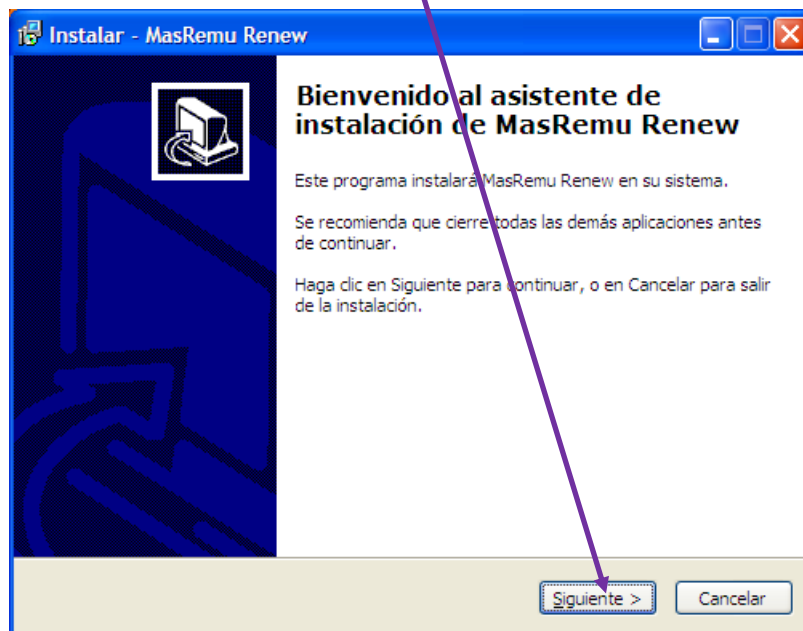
Instalar - MasRemu Renew

Bienvenido al asistente de instalación de MasRemu Renew

Este programa instalará MasRemu Renew en su sistema.

Se recomienda que cierre todas las demás aplicaciones antes de continuar.

Haga clic en Siguiente para continuar, o en Cancelar para salir de la instalación.

Siguiente >

Cancelar